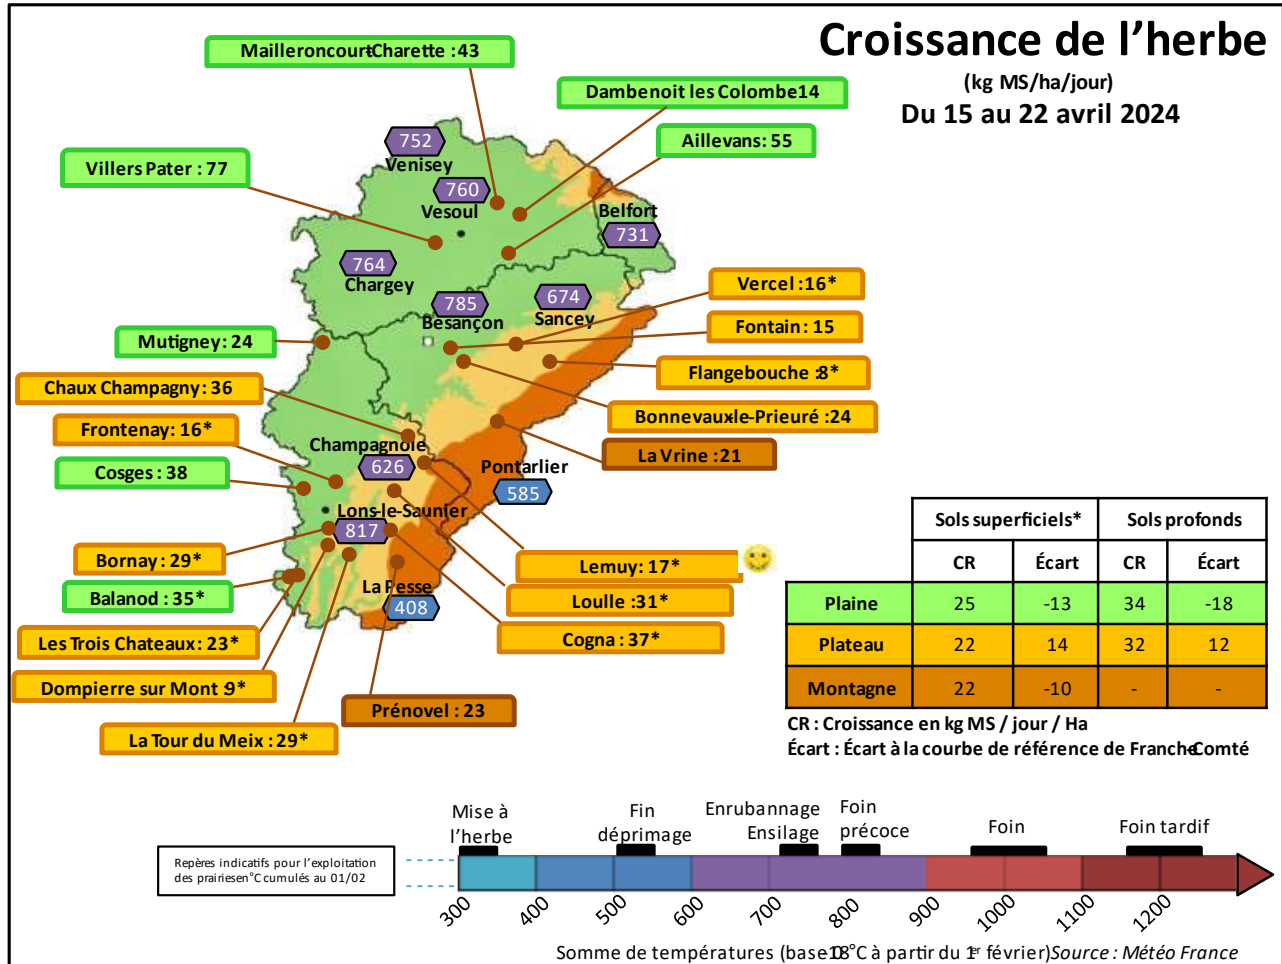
Croissance de l'herbe
(kg MS/ha/jour)
Du 15 au 22 avril 2024

Mailleroncourt Charette : 43
Dambenoit les Colombe 14
Aillevans: 55
Villers Pater : 77
752
Venisey
760
Vesoul
Belfort
731
764
Chargey
785
Besançon
674
Sancey
Vercel : 16*
Fontain : 15
Flangebouche : 8*
Bonnevaux le-Prieuré : 24
La Vrine : 21
Mutigney : 24
Chaux Champagny : 36
Frontenay : 16*
Cosges : 38
Champagnole
626
Pontarlier
585
Lons-le-Saunier
817
Bornay : 29*
Balanod : 35*
Les Trois Chateaux : 23*
Dompierre sur Mont 9*
La Tour du Meix : 29*
La Pesse
408
Prénovel : 23
Lemuy : 17*
Loulle : 31*
Cogna : 37*

| | Sols superficiels* | | Sols profonds | |
|---|---|---|---|---|
| | CR | Écart | CR | Écart |
| Plaine | 25 | -13 | 34 | -18 |
| Plateau | 22 | 14 | 32 | 12 |
| Montagne | 22 | -10 | - | - |

CR : Croissance en kg MS / jour / Ha
Écart : Écart à la courbe de référence de Franche Comté

Repères indicatifs pour l'exploitation des prairies en °C cumulés au 01/02

Mise à l'herbe
Fin déprimage
Enrubannage Ensilage
Foin précoce
Foin
Foin tardif

300 400 500 600 700 800 900 1000 1100 1200

Somme de températures (base 0°C à partir du 1er février) Source : Météo France